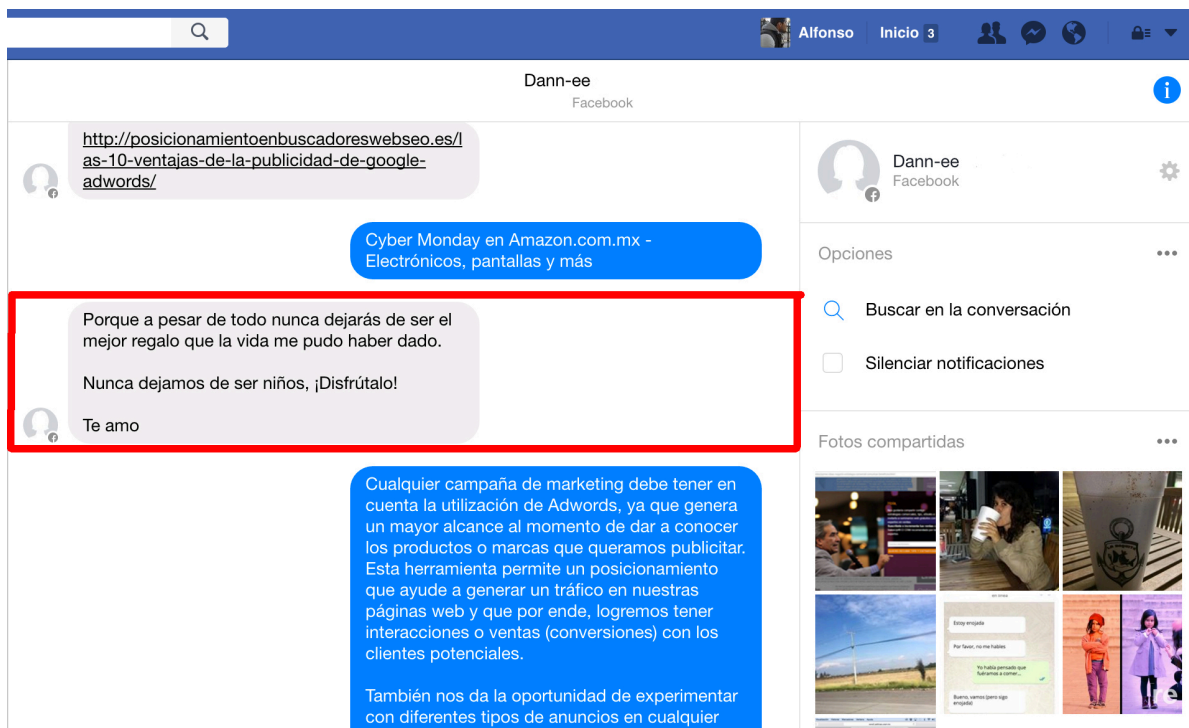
Alfonso Inicio 3

Dann-ee
Facebook

http://posicionamientoenbuscadoreswebseo.es/las-10-ventajas-de-la-publicidad-de-google-adwords/

Cyber Monday en Amazon.com.mx - Electrónicos, pantallas y más

Porque a pesar de todo nunca dejarás de ser el mejor regalo que la vida me pudo haber dado.

Nunca dejamos de ser niños, ¡Disfrútalo!

Te amo

Cualquier campaña de marketing debe tener en cuenta la utilización de Adwords, ya que genera un mayor alcance al momento de dar a conocer los productos o marcas que queramos publicitar. Esta herramienta permite un posicionamiento que ayude a generar un tráfico en nuestras páginas web y que por ende, logremos tener interacciones o ventas (conversiones) con los clientes potenciales.

También nos da la oportunidad de experimentar con diferentes tipos de anuncios en cualquier

Dann-ee
Facebook

Opciones

Buscar en la conversación

Silenciar notificaciones

Fotos compartidas

Estoy enojada

Por favor, no me hables

Yo había pensado que fuéramos a comer...

Bueno, vamos (pero sigo enojada)